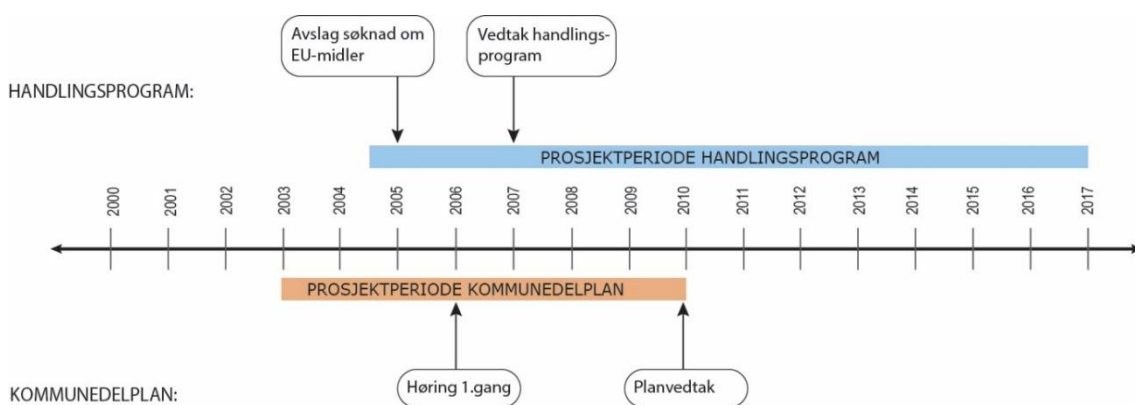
Avslag søknad om EU-midler

Vedtak handlingsprogram

HANDLINGSPROGRAM:

PROSJEKTPERIODE HANDLINGSPROGRAM

2000 2001 2002 2003 2004 2005 2006 2007 2008 2009 2010 2011 2012 2013 2014 2015 2016 2017

PROSJEKTPERIODE KOMMUNEDELPLAN

Høring 1.gang

Planvedtak

KOMMUNEDELPLAN: